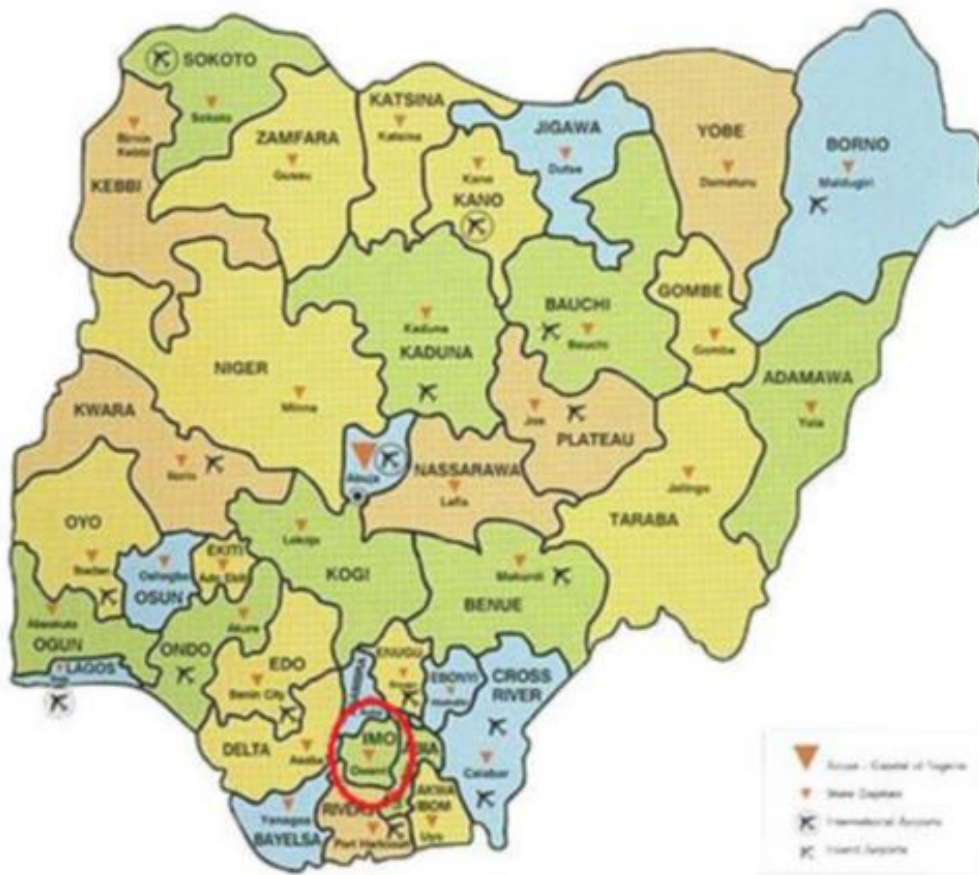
SOKOTO
Sokoto
ZAMFARA
Gusau
KATSINA
Katsina
JIGAWA
Dutse
YOBE
Damaturu
BORNO
Maiduguri
Birnin Kebbi
KEBBI
KANO
Kano
BAUCHI
Bauchi
GOMBE
Gombe
Kaduna
KADUNA
NIGER
Minna
ADAMAWA
Yola
KWARA
Ilorin
Jos
PLATEAU
Abuja
NASSARAWA
Lafia
Jalingo
TARABA
OYO
Ibadan
OSUN
Oshogbo
EKITI
Ado Ekiti
Lokoja
KOGI
Makurdi
BENUE
Abeokuta
Akure
OGUN
LAGOS
Ikeja
ONDO
EDO
Benin City
ENUGU
Enugu
EBONYI
Abakaliki
CROSS RIVER
IMO
Owerri
DELTA
Asaba
Calabar
AKWA IBOM
Uyo
Yenagoa
BAYELSA
RIVERS
Port Harcourt
Abuja - Capital of Nigeria
State Capitals
International Airports
Local Airports